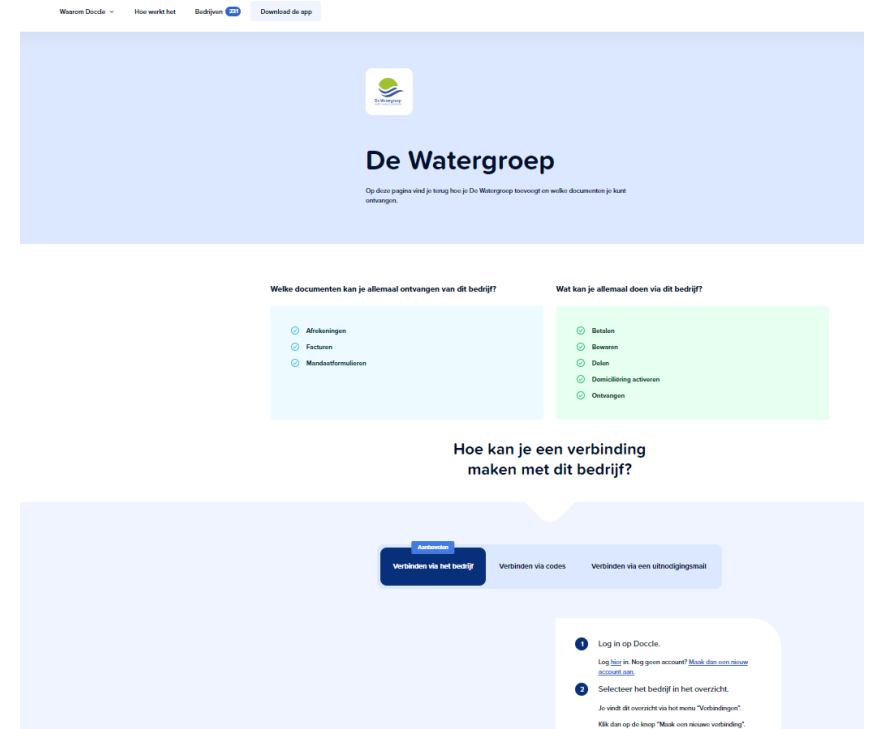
Waarom Doccle Hoe werkt het Bedrijven 231 Download de app

De Watergroep

De Watergroep

Op deze pagina vind je terug hoe je De Watergroep toevoegt en welke documenten je kunt ontvangen.

Welke documenten kan je allemaal ontvangen van dit bedrijf?

Afrekeningen
Facturen
Mandaatformulieren

Wat kan je allemaal doen via dit bedrijf?

Betalen
Bewaren
Delen
Domiciliëring activeren
Ontvangen

Hoe kan je een verbinding maken met dit bedrijf?

Aanbevolen
Verbinden via het bedrijf
Verbinden via codes
Verbinden via een uitnodigingsmail

1 Log in op Doccle.

Log hier in. Nog geen account? Maak dan een nieuw account aan.

2 Selecteer het bedrijf in het overzicht.

Je vindt dit overzicht via het menu "Verbindingen".

Klik dan op de knop "Maak een nieuwe verbinding".